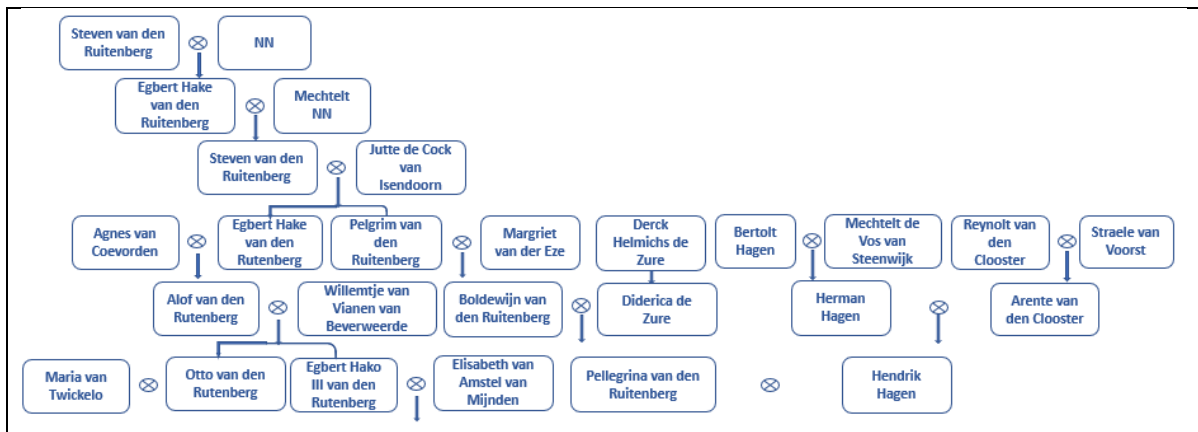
Steven van den Ruitenberg ⊗ NN

Egbert Hake van den Ruitenberg ⊗ Mechtelt NN

Steven van den Ruitenberg ⊗ Jutte de Cock van Isendoorn

Agnes van Coevorden ⊗ Egbert Hake van den Rutenberg

Pelgrim van den Ruitenberg ⊗ Margriet van der Eze

Derck Helmichs de Zure

Bertolt Hagen ⊗ Mechtelt de Vos van Steenwijk

Reynolt van den Clooster ⊗ Straele van Voorst

Alof van den Rutenberg ⊗ Willemtje van Vianen van Beverweerde

Boldewijn van den Ruitenberg ⊗ Diderica de Zure

Herman Hagen ⊗ Arente van den Clooster

Maria van Twickelo ⊗ Otto van den Rutenberg

Egbert Hako III van den Rutenberg ⊗ Elisabeth van Amstel van Mijnden

Pellegrina van den Ruitenberg ⊗ Hendrik Hagen